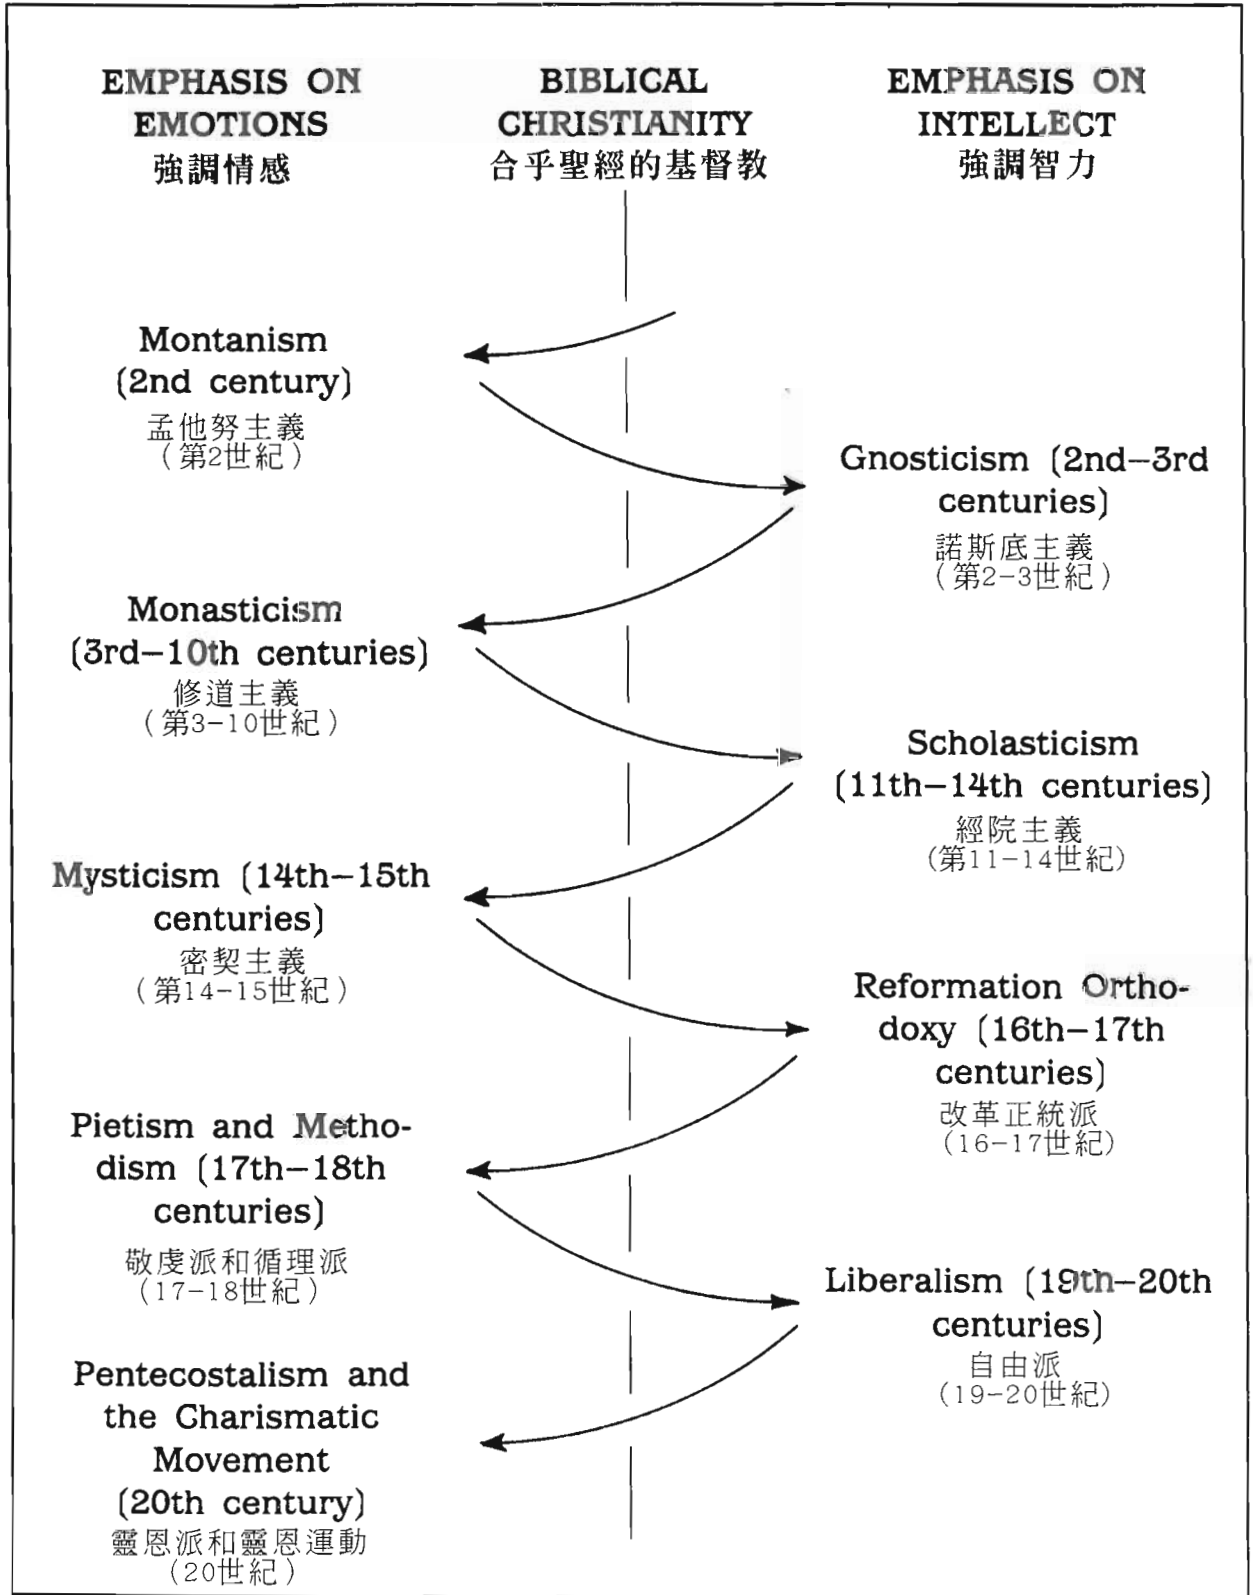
EMPHASIS ON EMOTIONS
強調情感

BIBLICAL CHRISTIANITY
合乎聖經的基督教

EMPHASIS ON INTELLECT
強調智力

Montanism (2nd century)
孟他努主義
(第2世紀)

Gnosticism (2nd–3rd centuries)
諾斯底主義
(第2–3世紀)

Monasticism (3rd–10th centuries)
修道主義
(第3–10世紀)

Scholasticism (11th–14th centuries)
經院主義
(第11–14世紀)

Mysticism (14th–15th centuries)
密契主義
(第14–15世紀)

Reformation Orthodoxy (16th–17th centuries)
改革正統派
(16–17世紀)

Pietism and Methodism (17th–18th centuries)
敬虔派和循理派
(17–18世紀)

Liberalism (19th–20th centuries)
自由派
(19–20世紀)

Pentecostalism and the Charismatic Movement (20th century)
靈恩派和靈恩運動
(20世紀)